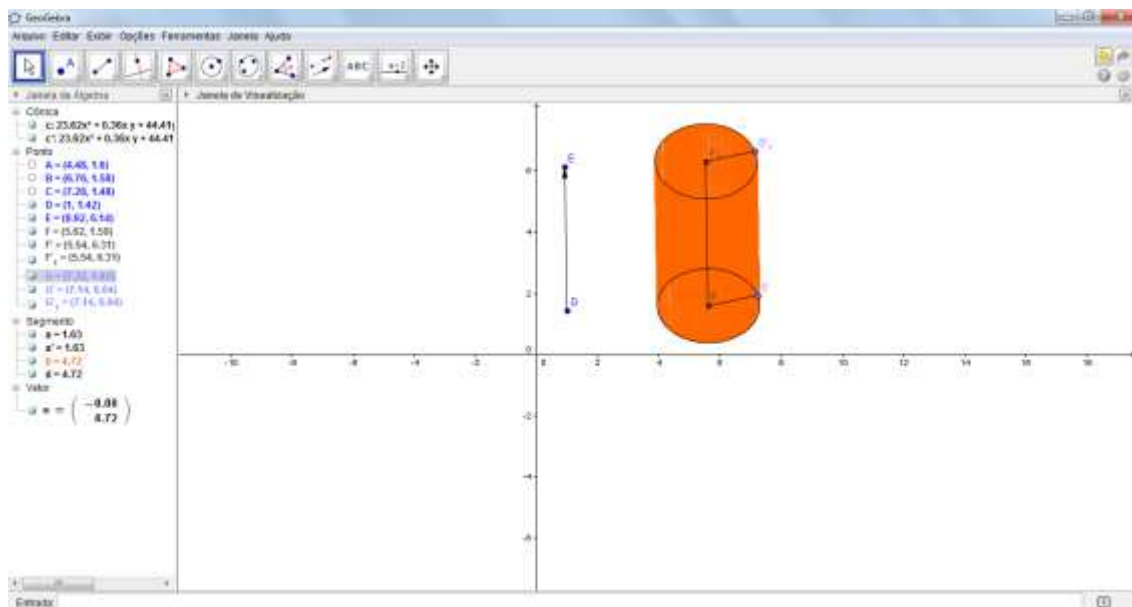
GeoGebra

Arquivo Editar Exibir Opções Ferramentas Janela Ajuda

ABC

Janela de Álgebra

Janela de Visualização

Cônica
c: 23.62x² + 0.36x y + 44.41
c': 23.62x² + 0.36x y + 44.41
Ponto
A = (4.45, 1.6)
B = (6.76, 1.58)
C = (7.28, 1.48)
D = (1, 1.42)
E = (0.92, 6.14)
F = (5.62, 1.58)
F' = (5.54, 6.31)
F'₁ = (5.54, 6.31)
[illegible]
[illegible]
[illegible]
Segmento
a = 1.63
a' = 1.63
b = 4.72
d = 4.72
Vetor
u = $\begin{pmatrix} -0.08 \\ 4.72 \end{pmatrix}$

E
D
F'₁

-10 -8 -6 -4 -2 0 2 4 6 8 10 12 14 16 18
6 4 2 -2 -4 -6

Entrada: